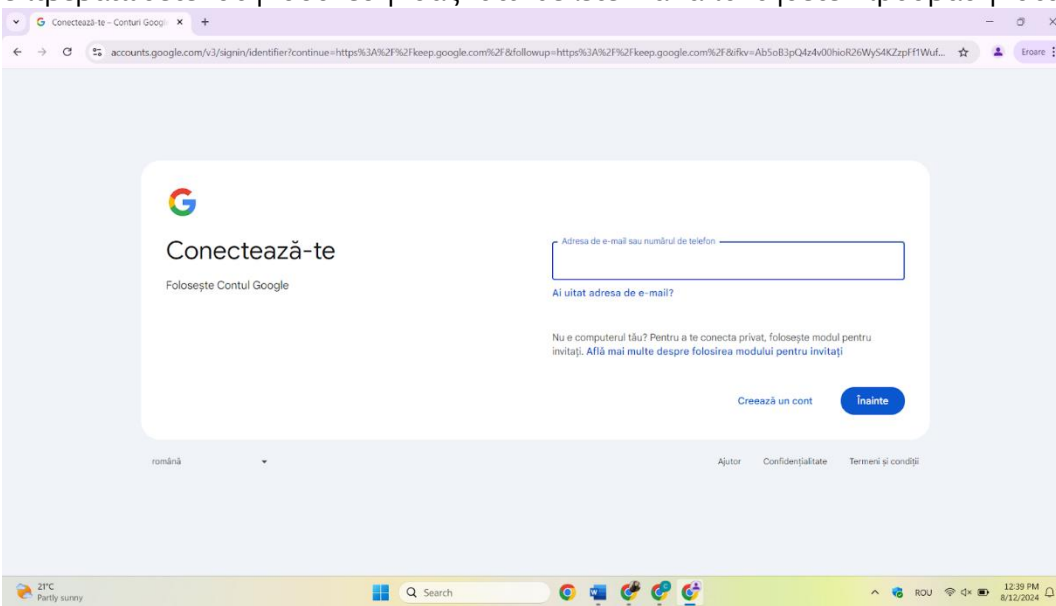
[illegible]

Conectează-te – Conturi Googl ×

accounts.google.com/v3/signin/identifier?continue=https%3A%2F%2Fkeep.google.com%2F&followup=https%3A%2F%2Fkeep.google.com%2F&ifkv=Ab5oB3pQ4z4v00hioR26WyS4KZzpFf1Wuf...

Eroare

G

Conectează-te

Folosește Contul Google

Adresa de e-mail sau numărul de telefon

Ai uitat adresa de e-mail?

Nu e computerul tău? Pentru a te conecta privat, folosește modul pentru invitați. Află mai multe despre folosirea modului pentru invitați

Creează un cont

Înainte

română

Ajutor Confidențialitate Termeni și condiții

21°C Partly sunny

Search

ROU 12:39 PM 8/12/2024